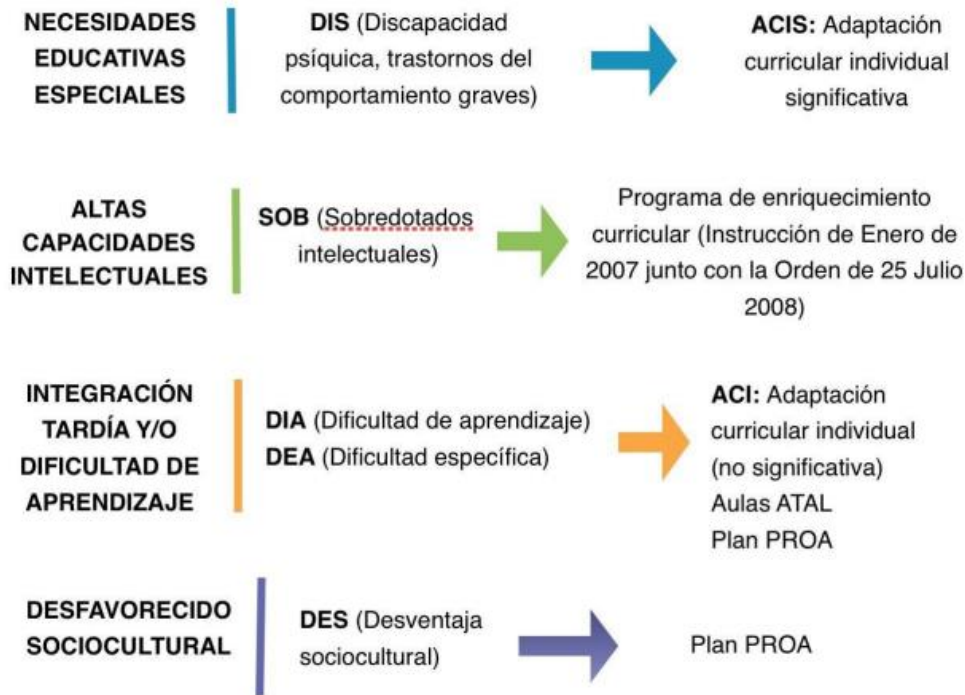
NECESIDADES EDUCATIVAS ESPECIALES

DIS (Discapacidad psíquica, trastornos del comportamiento graves)

ACIS: Adaptación curricular individual significativa

ALTAS CAPACIDADES INTELECTUALES

SOB (Sobredotados intelectuales)

Programa de enriquecimiento curricular (Instrucción de Enero de 2007 junto con la Orden de 25 Julio 2008)

INTEGRACIÓN TARDÍA Y/O DIFICULTAD DE APRENDIZAJE

DIA (Dificultad de aprendizaje)
DEA (Dificultad específica)

ACI: Adaptación curricular individual (no significativa)
Aulas ATAL
Plan PROA

DESFAVORECIDO SOCIOCULTURAL

DES (Desventaja sociocultural)

Plan PROA